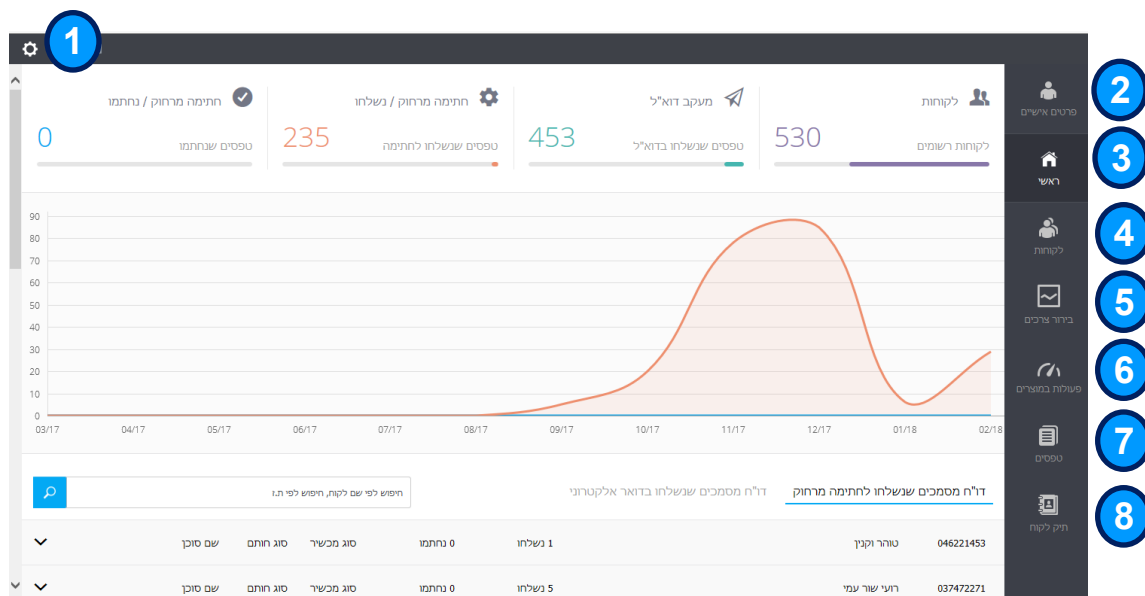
1

2
פרטים אישיים

3
ראשי

4
לקוחות

5
בירור צרכים

6
פעולות במוצרים

7
טפסים

8
תיק לקוח

לקוחות
לקוחות רשומים
530

מעקב דוא"ל
טפסים שנשלחו בדוא"ל
453

חתימה מרחוק / נשלחו
טפסים שנשלחו לחתימה
235

חתימה מרחוק / נחתמו
טפסים שנחתמו
0

90
80
70
60
50
40
30
20
10
0

03/17 04/17 05/17 06/17 07/17 08/17 09/17 10/17 11/17 12/17 01/18 02/18

דו"ח מסמכים שנשלחו לחתימה מרחוק
דו"ח מסמכים שנשלחו בדואר אלקטרוני

חיפוש לפי שם לקוח, חיפוש לפי ת.ז

| 046221453 | טוהר וקנין | 1 נשלחו | 0 נחתמו | סוג מכשיר | סוג חותם | שם סוכן |
|---|---|---|---|---|---|---|
| 037472271 | רועי שור עמי | 5 נשלחו | 0 נחתמו | סוג מכשיר | סוג חותם | שם סוכן |